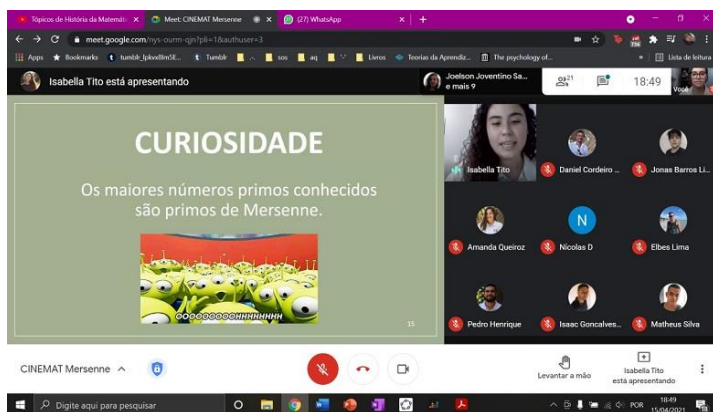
Tópicos de História da Matemátic ×
Meet: CINEMAT Mersenne ×
(27) WhatsApp ×
meet.google.com/nys-ourm-qjn?pli=1&authuser=3
Apps
Bookmarks
tumblr_lpkvx8lm5E...
Tumblr
sos
aq
Livros
Teorias da Aprendiz...
The psychology of...
Lista de leitura
Isabella Tito está apresentando
Joelson Joventino Sa... e mais 9
21
18:49
Você

CURIOSIDADE

Os maiores números primos conhecidos são primos de Mersenne.

OOOOOOOOOHHHHHHH

15

Isabella Tito
Daniel Cordeiro ...
Jonas Barros Li...
Amanda Queiroz
N
Nicolas D
Elbes Lima
Pedro Henrique
Isaac Goncalves...
Matheus Silva

CINEMAT Mersenne
Levantar a mão
Isabella Tito está apresentando

Digite aqui para pesquisar
POR
18:49
15/04/2021